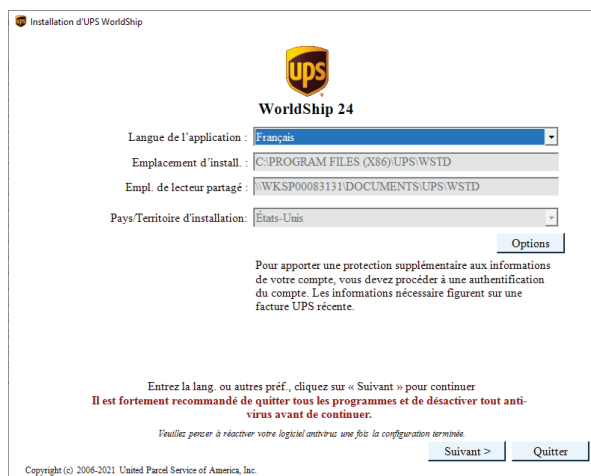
Installation d'UPS WorldShip

ups

WorldShip 24

Langue de l'application : Français

Emplacement d'install. : C:\PROGRAM FILES (X86)\UPS\WSTD

Empl. de lecteur partagé : \\WKSP00083131\DOCUMENTS\UPS\WSTD

Pays/Territoire d'installation: États-Unis

Options

Pour apporter une protection supplémentaire aux informations de votre compte, vous devez procéder à une authentification du compte. Les informations nécessaire figurent sur une facture UPS récente.

Entrez la lang. ou autres préf., cliquez sur « Suivant » pour continuer

Il est fortement recommandé de quitter tous les programmes et de désactiver tout antivirus avant de continuer.

Veuillez penser à réactiver votre logiciel antivirus une fois la configuration terminée.

Suivant >

Quitter

Copyright (c) 2006-2021 United Parcel Service of America, Inc.